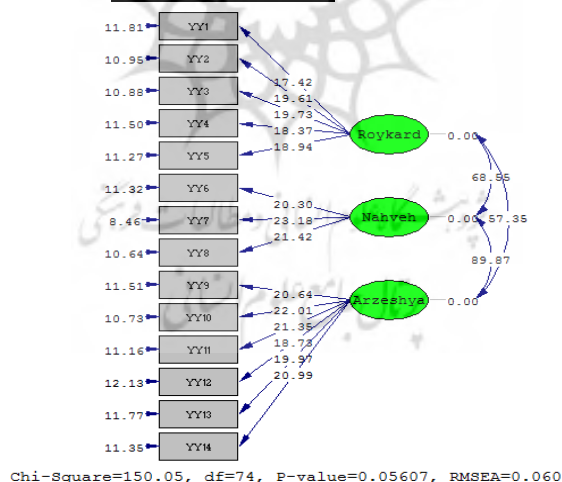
11.81 YY1
10.95 YY2
10.88 YY3
11.50 YY4
11.27 YY5
11.32 YY6
8.46 YY7
10.64 YY8
11.51 YY9
10.73 YY10
11.16 YY11
12.13 YY12
11.77 YY13
11.35 YY14

17.42
19.61
19.73
18.37
18.94
Roykard 0.00

20.30
23.18
21.42
Nahveh 0.00

20.64
22.01
21.35
18.73
19.97
20.99
Arzeshya 0.00

68.55
57.35
89.87

Chi-Square=150.05, df=74, P-value=0.05607, RMSEA=0.060